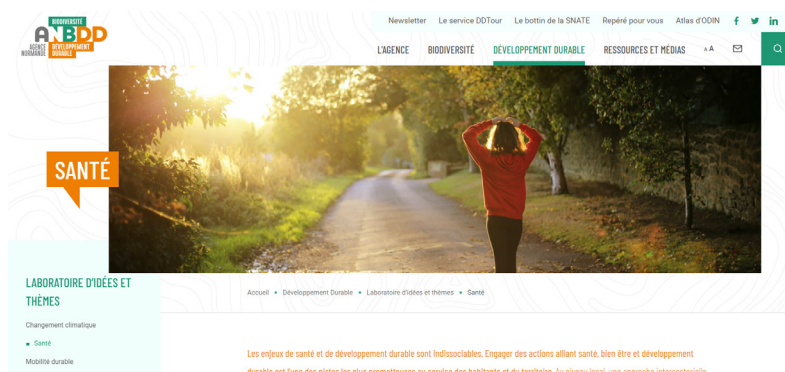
BIODIVERSITÉ
AGENCE NORMANDE
ANBDD
DÉVELOPPEMENT DURABLE

Newsletter Le service DDTour Le bottin de la SNATE Repéré pour vous Atlas d'ODIN

L'AGENCE BIODIVERSITÉ DÉVELOPPEMENT DURABLE RESSOURCES ET MÉDIAS A A

SANTÉ

LABORATOIRE D'IDÉES ET THÈMES

Changement climatique

Santé

Mobilité durable

Accueil • Développement Durable • Laboratoire d'idées et thèmes • Santé

Les enjeux de santé et de développement durable sont indissociables. Engager des actions alliant santé, bien être et développement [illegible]